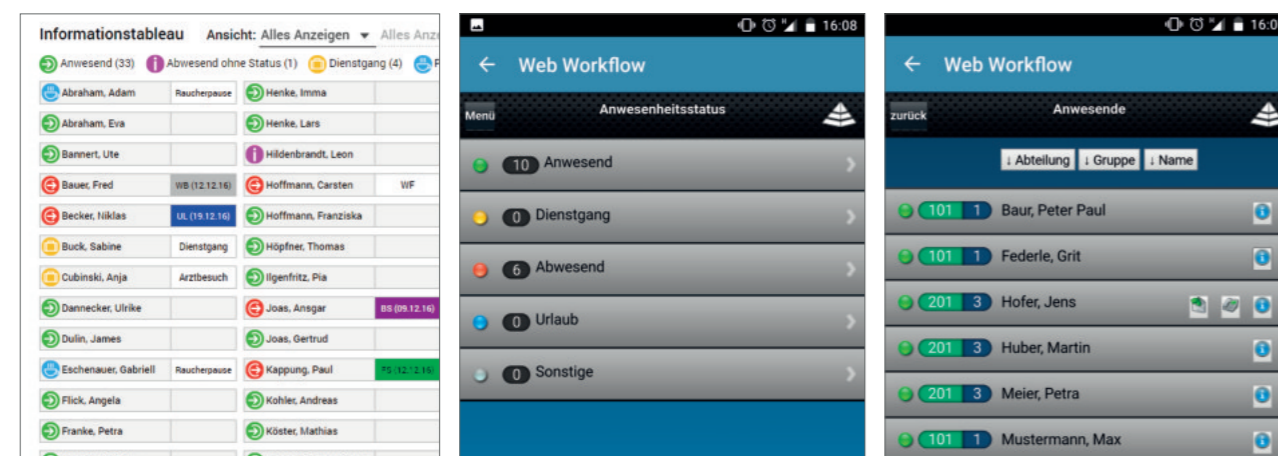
Informationstableau   Ansicht: Alles Anzeigen   Alles Anz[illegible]

Anwesend (33)   Abwesend ohne Status (1)   Dienstgang (4)   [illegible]

| | | | |
|---|---|---|---|
| Abraham, Adam | Raucherpause | Henke, Imma | |
| Abraham, Eva | | Henke, Lars | |
| Bannert, Ute | | Hildenbrandt, Leon | |
| Bauer, Fred | WB (12.12.16) | Hoffmann, Carsten | WF |
| Becker, Niklas | UL (19.12.16) | Hoffmann, Franziska | |
| Buck, Sabine | Dienstgang | Höpfner, Thomas | |
| Cubinski, Anja | Arztbesuch | Ilgenfritz, Pia | |
| Dannecker, Ulrike | | Joas, Ansgar | BS (09.12.16) |
| Dulin, James | | Joas, Gertrud | |
| Eschenauer, Gabriell | Raucherpause | Kappung, Paul | FS (12.12.16) |
| Flick, Angela | | Kohler, Andreas | |
| Franke, Petra | | Köster, Mathias | |

16:08
Web Workflow
Menü   Anwesenheitsstatus
10 Anwesend
0 Dienstgang
6 Abwesend
0 Urlaub
0 Sonstige

16:0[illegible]
Web Workflow
zurück   Anwesende
↓ Abteilung   ↓ Gruppe   ↓ Name
101 1 Baur, Peter Paul
101 1 Federle, Grit
201 3 Hofer, Jens
201 3 Huber, Martin
201 3 Meier, Petra
101 1 Mustermann, Max